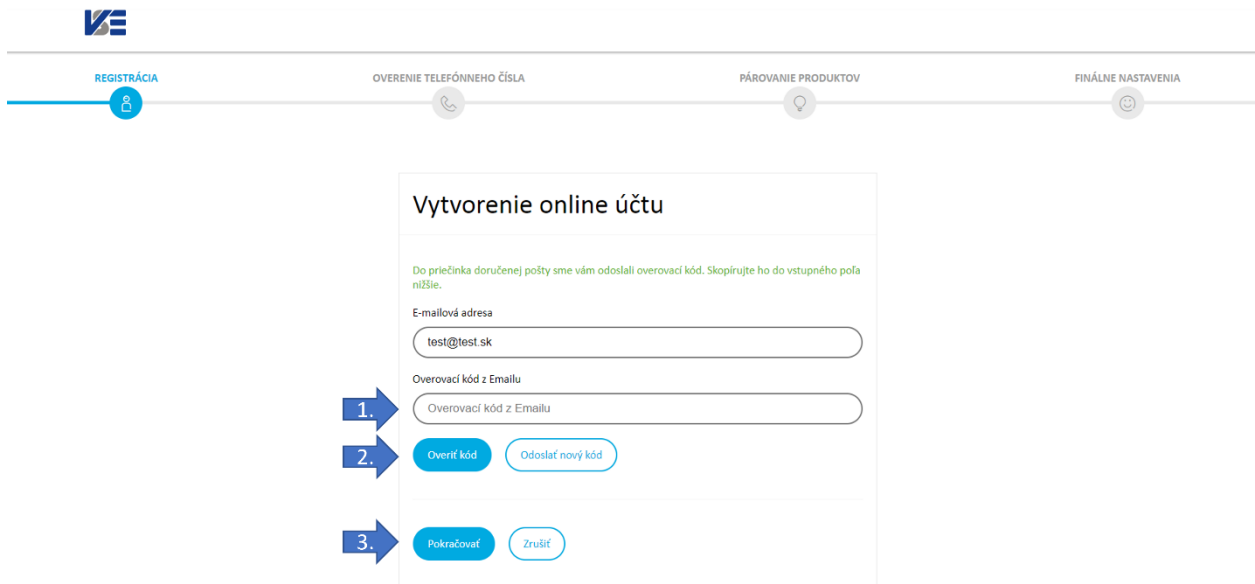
VSE

REGISTRÁCIA

OVERENIE TELEFÓNNEHO ČÍSLA

PÁROVANIE PRODUKTOV

FINÁLNE NASTAVENIA

Vytvorenie online účtu

Do priečinka doručenej pošty sme vám odoslali overovací kód. Skopírujte ho do vstupného poľa nižšie.

E-mailová adresa

test@test.sk

Overovací kód z Emailu

1.

Overovací kód z Emailu

2.

Overiť kód

Odoslať nový kód

3.

Pokračovať

Zrušiť